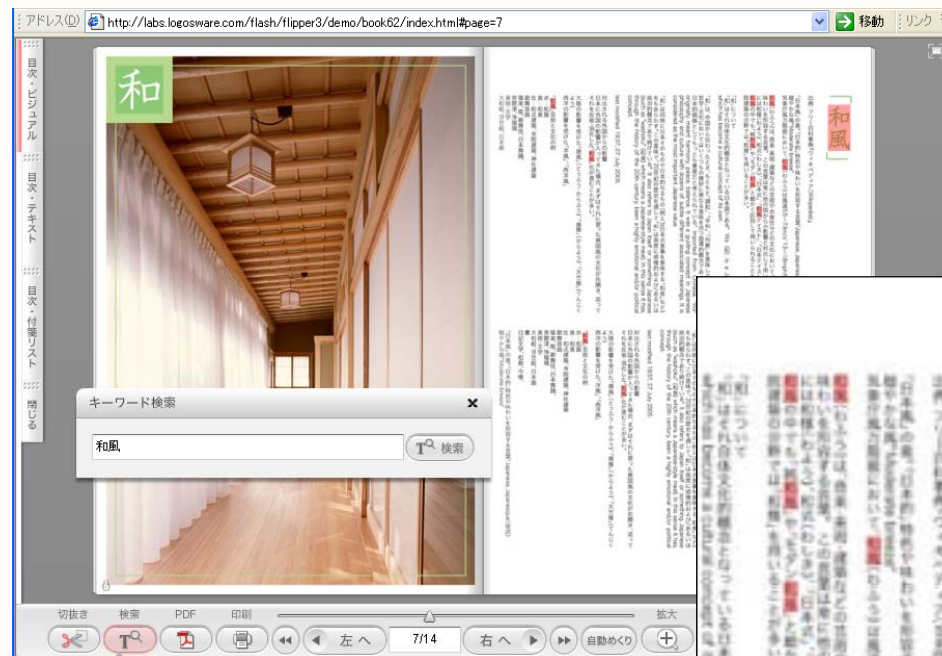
アドレス(D) http://labs.logosware.com/flash/flipper3/demo/book62/index.html#page=7 移動 リンク

目次・ビジュアル
目次・テキスト
目次・付箋リスト
閉じる

和

和風

キーワード検索
和風
検索

切抜き 検索 PDF 印刷 拡大
左へ 7/14 右へ 自動めくり

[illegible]